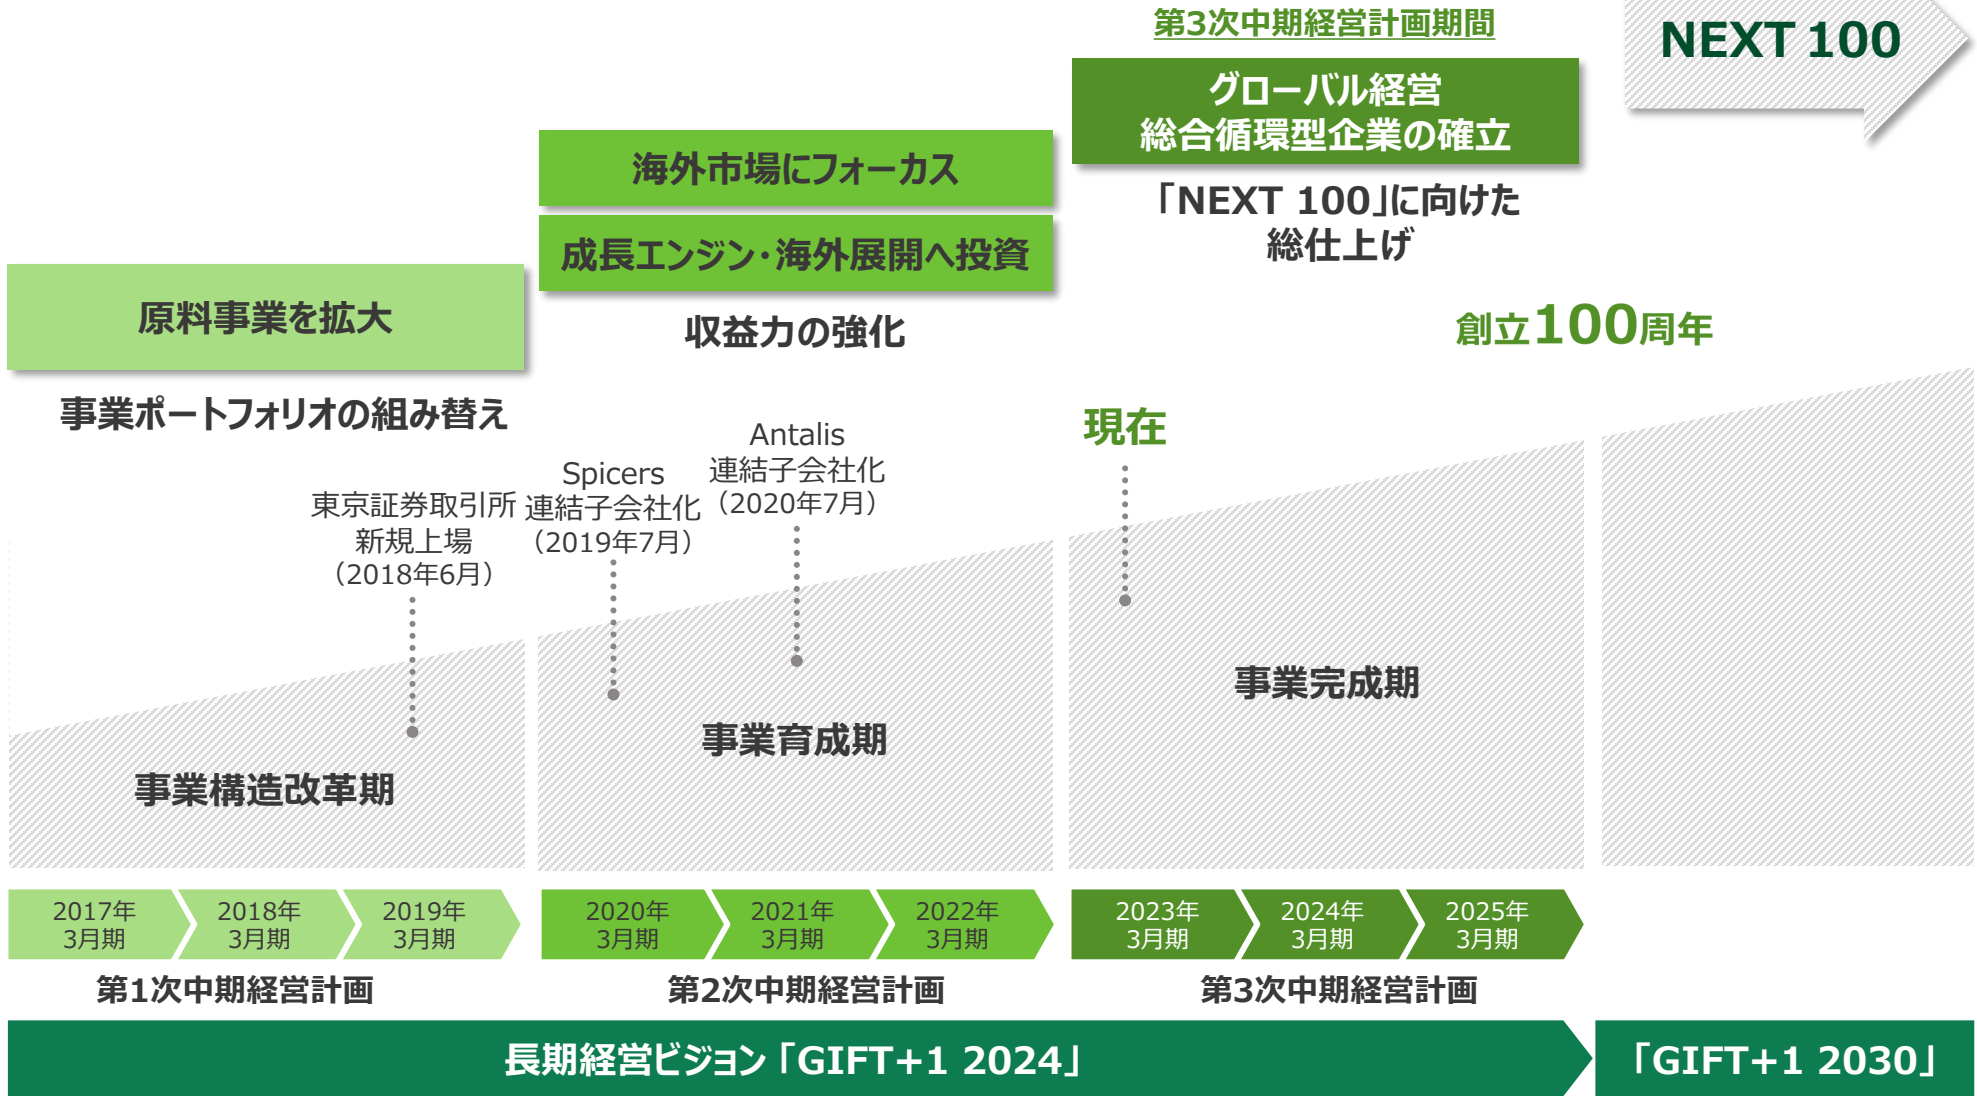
第3次中期経営計画期間

NEXT 100

グローバル経営
総合循環型企業の確立

「NEXT 100」に向けた
総仕上げ

海外市場にフォーカス

成長エンジン・海外展開へ投資

収益力の強化

原料事業を拡大

事業ポートフォリオの組み替え

創立100周年

現在

Antalis
連結子会社化
（2020年7月）

Spicers
連結子会社化
（2019年7月）

東京証券取引所
新規上場
（2018年6月）

事業完成期

事業育成期

事業構造改革期

2017年
3月期

2018年
3月期

2019年
3月期

2020年
3月期

2021年
3月期

2022年
3月期

2023年
3月期

2024年
3月期

2025年
3月期

第1次中期経営計画

第2次中期経営計画

第3次中期経営計画

長期経営ビジョン「GIFT+1 2024」

「GIFT+1 2030」